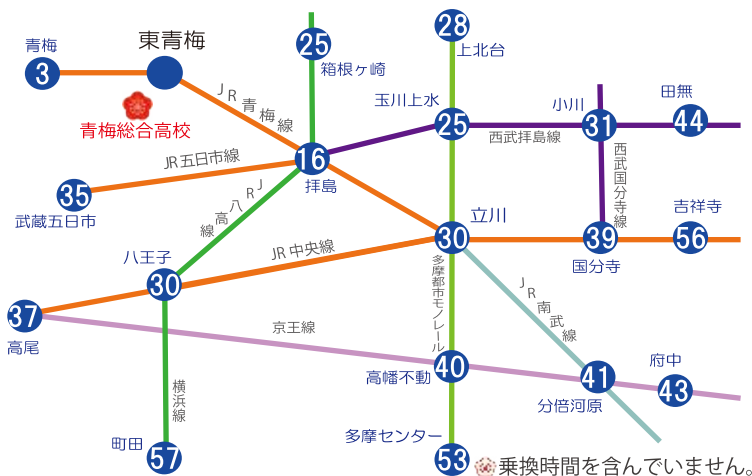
東青梅

青梅

3

青梅総合高校

JR青梅線

25

箱根ヶ崎

28

上北台

玉川上水

25

小川

31

田無

44

西武拝島線

JR五日市線

16

拝島

35

武蔵五日市

JR八高線

西武国分寺線

立川

30

吉祥寺

39

56

国分寺

八王子

JR中央線

30

37

高尾

京王線

多摩都市モノレール

JR南武線

横浜線

高幡不動

40

41

府中

43

分倍河原

町田

57

多摩センター

53

乗換時間を含んでいません。